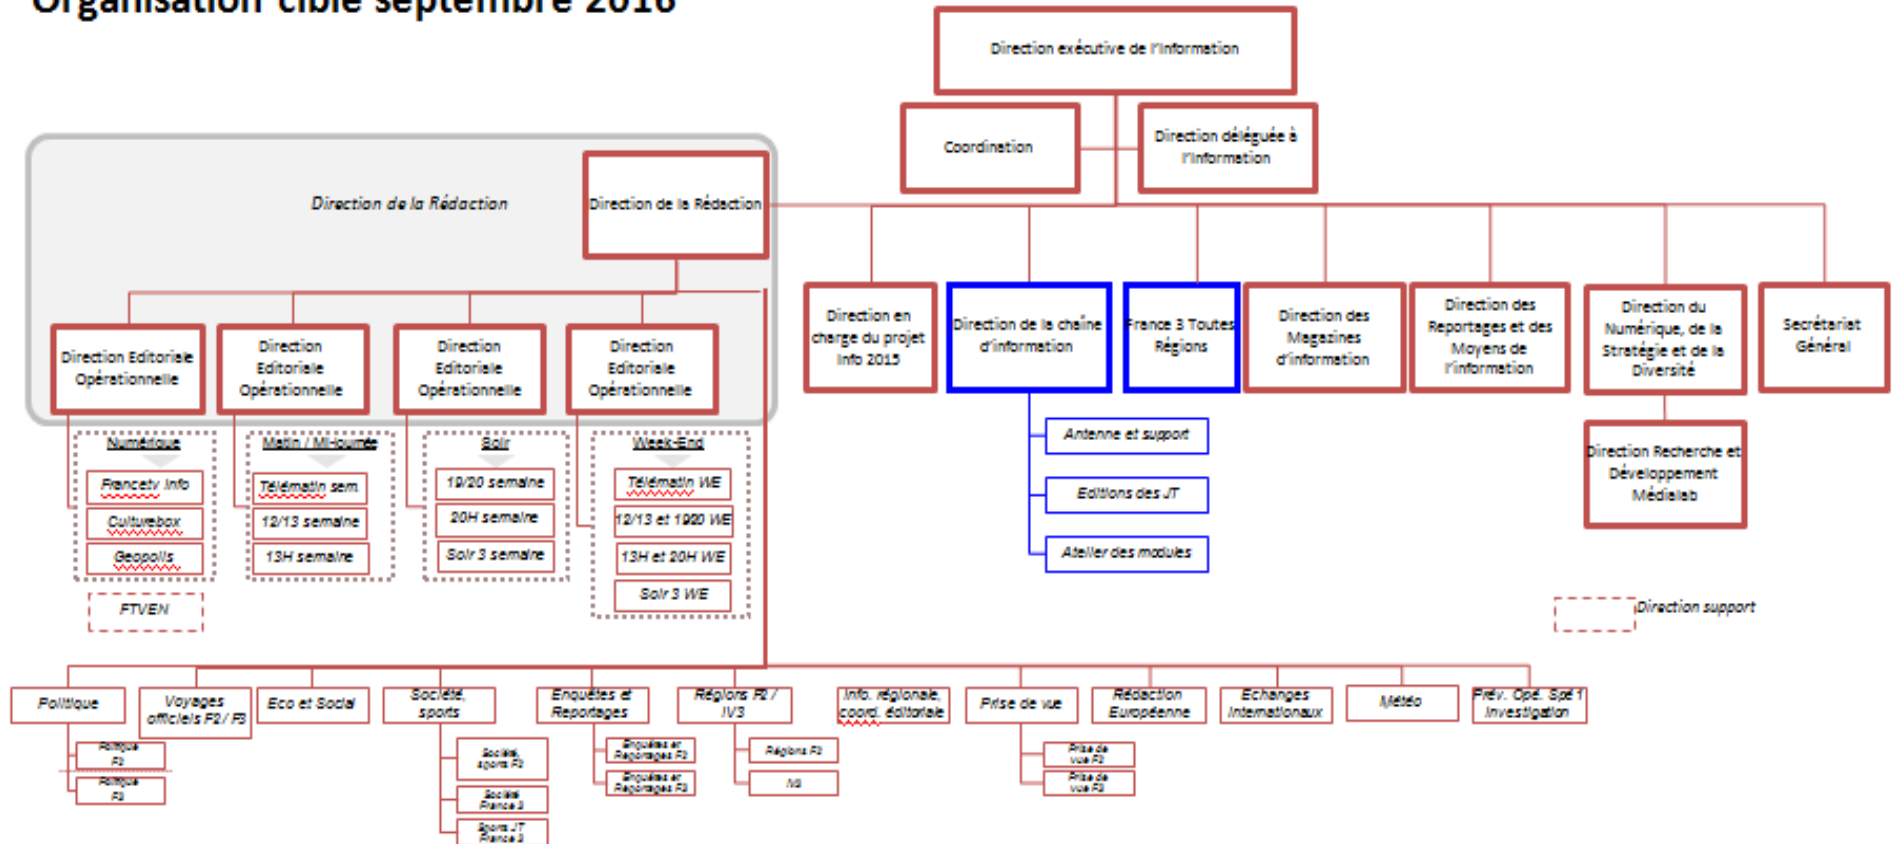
Organisation cible septembre 2016

Direction exécutive de l'information

Coordination

Direction déléguée à l'information

Direction de la Rédaction

Direction de la Rédaction

Direction Editoriale Opérationnelle

Direction Editoriale Opérationnelle

Direction Editoriale Opérationnelle

Direction Editoriale Opérationnelle

Numérique
Francetv info
Culturebox
Geopolis

FTVEN

Matin / Mi-journée
Télématin sem.
12/13 semaine
13H semaine

Soir
19/20 semaine
20H semaine
Soir 3 semaine

Week-End
Télématin WE
12/13 et 1920 WE
13H et 20H WE
Soir 3 WE

Direction en charge du projet Info 2015

Direction de la chaîne d'information

Antenne et support
Editions des JT
Atelier des modules

France 3 Toutes Régions

Direction des Magazines d'information

Direction des Reportages et des Moyens de l'information

Direction du Numérique, de la Stratégie et de la Diversité

Direction Recherche et Développement Médialab

Secrétariat Général

Direction support

Politique
Politique F2
Politique F3

Voyages officiels F2 / F3

Eco et Social

Société, sports
Société, sports F2
Société France 3
Sports JT France 3

Enquêtes et Reportages
Enquêtes et Reportages F2
Enquêtes et Reportages F3

Régions F2 / IV3
Régions F2
IV3

Info. régionale, coord. éditoriale

Prise de vue
Prise de vue F2
Prise de vue F3

Rédaction Européenne

Echanges Internationaux

Météo

Prév. Opé. Spé 1 Investigation